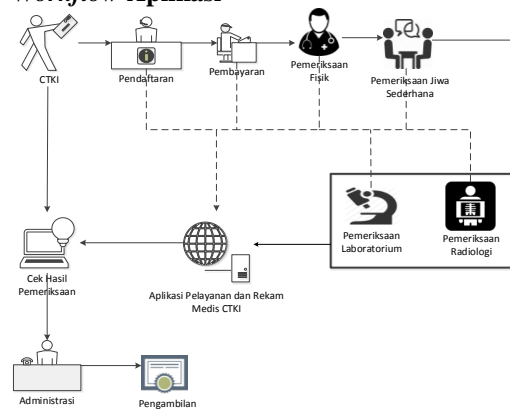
Workflow Aplikasi

CTKI

Pendaftaran

Pembayaran

Pemeriksaan Fisik

Pemeriksaan Jiwa Sederhana

Pemeriksaan Laboratorium

Pemeriksaan Radiologi

Cek Hasil Pemeriksaan

Aplikasi Pelayanan dan Rekam Medis CTKI

Administrasi

Pengambilan